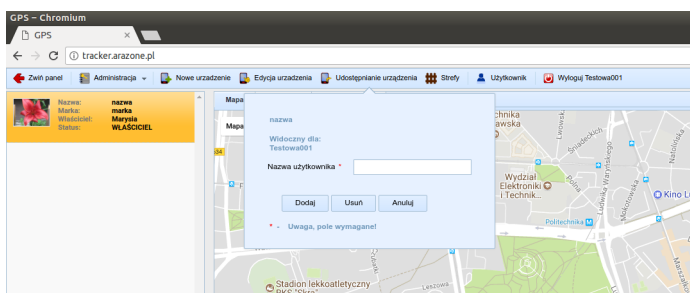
GPS – Chromium

GPS ×

tracker.arazone.pl

Zwiń panel Administracja Nowe urzadzenie Edycja urzadzenia Udostępnianie urządzenia Strefy Użytkownik Wyloguj Testowa001

Nazwa: nazwa
Marka: marka
Właściciel: Marysia
Status: WŁAŚCICIEL

Mapa

Mapa

nazwa

Widoczny dla:
Testowa001

Nazwa użytkownika *

Dodaj Usuń Anuluj

* - Uwaga, pole wymagane!

Wydział Elektroniki i Techniki...
Politechnika Wa...
Kino L
Stadion lekkoatletyczny
Lwowska
Śniadeckich
Noakowskiego
Nowowiejska
Ludwika Waryńskiego
Koszykowa
Polna
Lwowska
Mokotowska
Leszowa
S4
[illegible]chnika
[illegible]awska